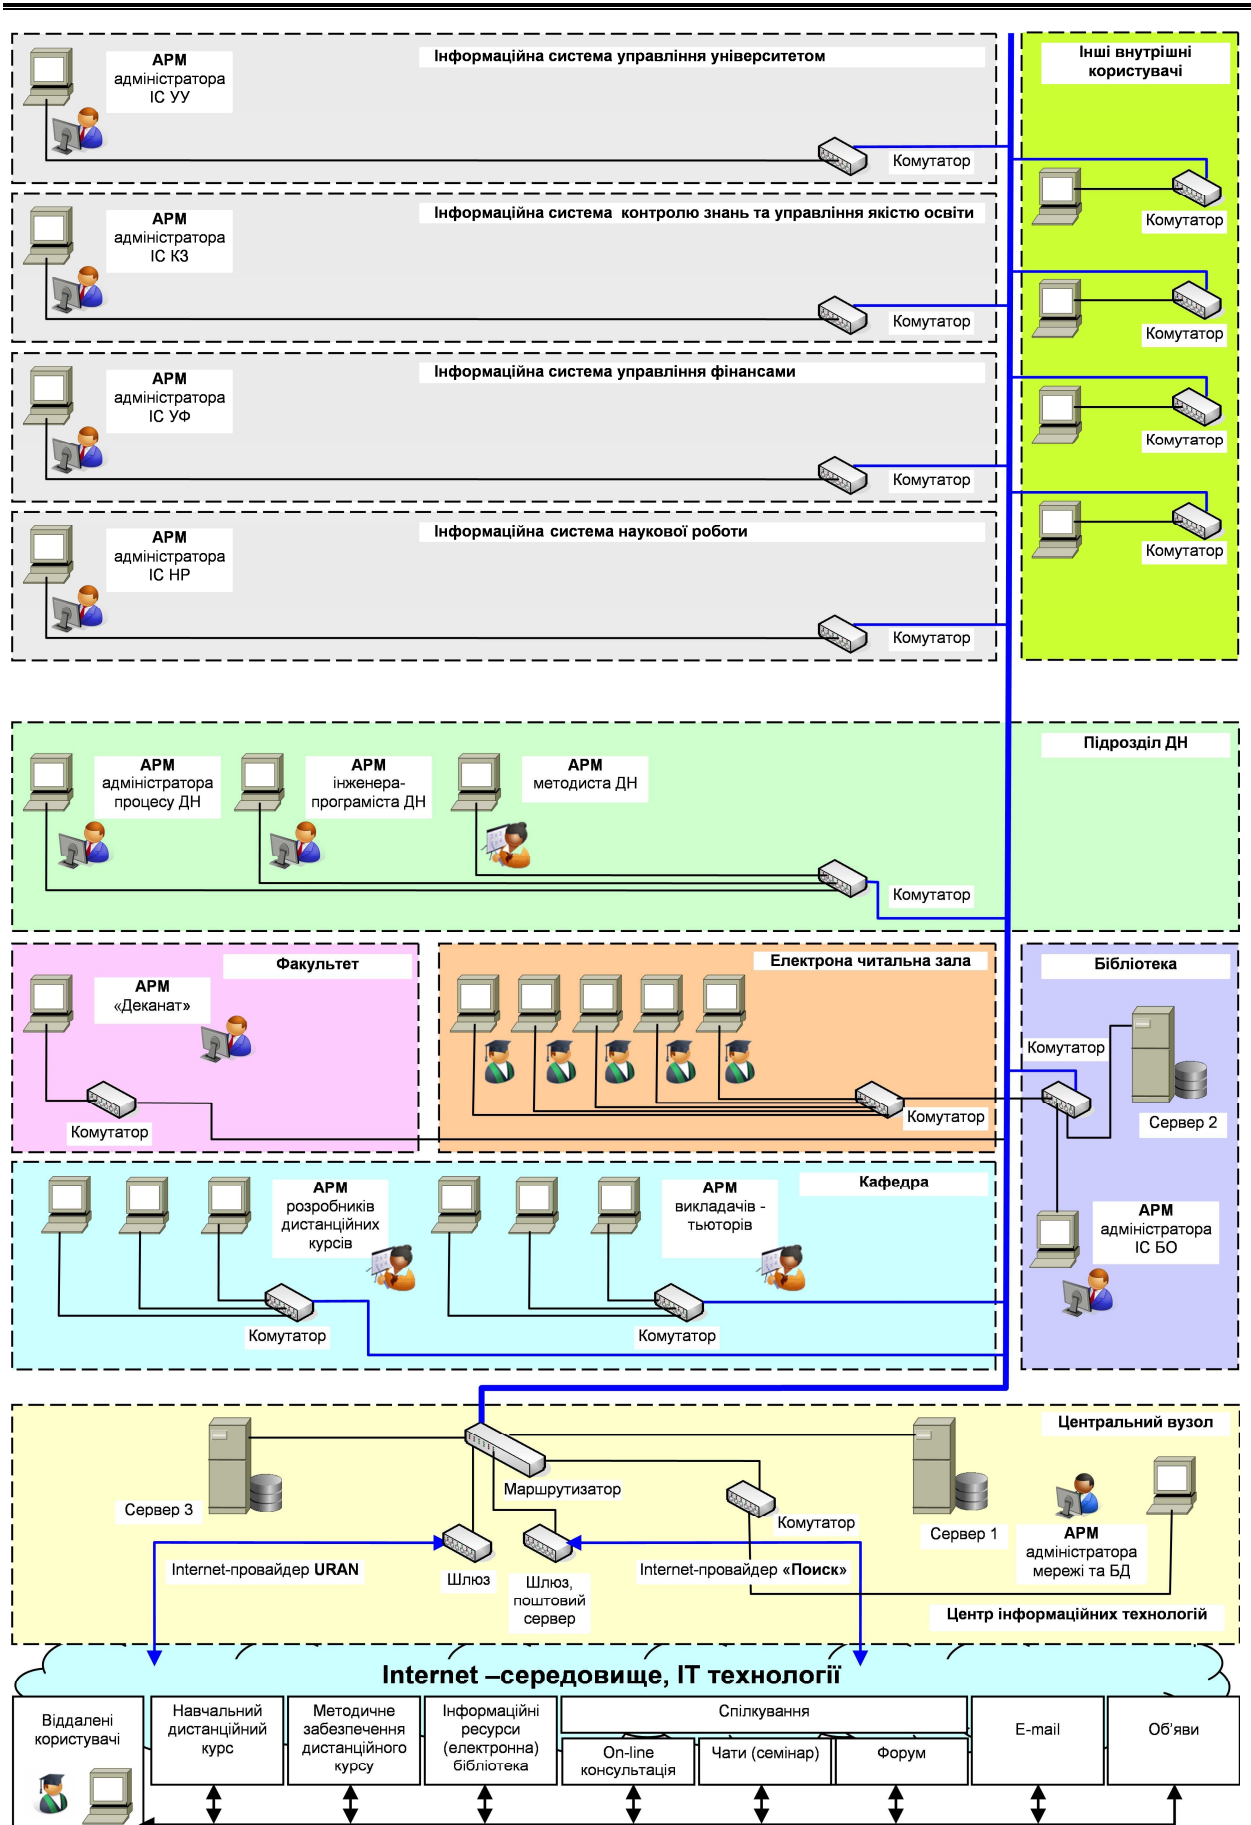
АРМ адміністратора ІС УУ

Інформаційна система управління університетом

Комутатор

Інші внутрішні користувачі

Комутатор

АРМ адміністратора ІС КЗ

Інформаційна система контролю знань та управління якістю освіти

Комутатор

Комутатор

АРМ адміністратора ІС УФ

Інформаційна система управління фінансами

Комутатор

Комутатор

АРМ адміністратора ІС НР

Інформаційна система наукової роботи

Комутатор

Комутатор

Підрозділ ДН

АРМ адміністратора процесу ДН

АРМ інженера-програміста ДН

АРМ методиста ДН

Комутатор

Факультет

АРМ «Деканат»

Комутатор

Електрона читальна зала

Комутатор

Бібліотека

Комутатор

Сервер 2

АРМ адміністратора ІС БО

Кафедра

АРМ розробників дистанційних курсів

АРМ викладачів - тьюторів

Комутатор

Комутатор

Центральний вузол

Сервер 3

Маршрутизатор

Комутатор

Сервер 1

АРМ адміністратора мережі та БД

Internet-провайдер URAN

Шлюз

Шлюз, поштовий сервер

Internet-провайдер «Поиск»

Центр інформаційних технологій

Internet –середовище, IT технології

| Віддалені користувачі | Навчальний дистанційний курс | Методичне забезпечення дистанційного курсу | Інформаційні ресурси (електронна) бібліотека | Спілкування | | | E-mail | Об'яви |
|---|---|---|---|---|---|---|---|---|
| | | | | On-line консультація | Чати (семінар) | Форум | | |